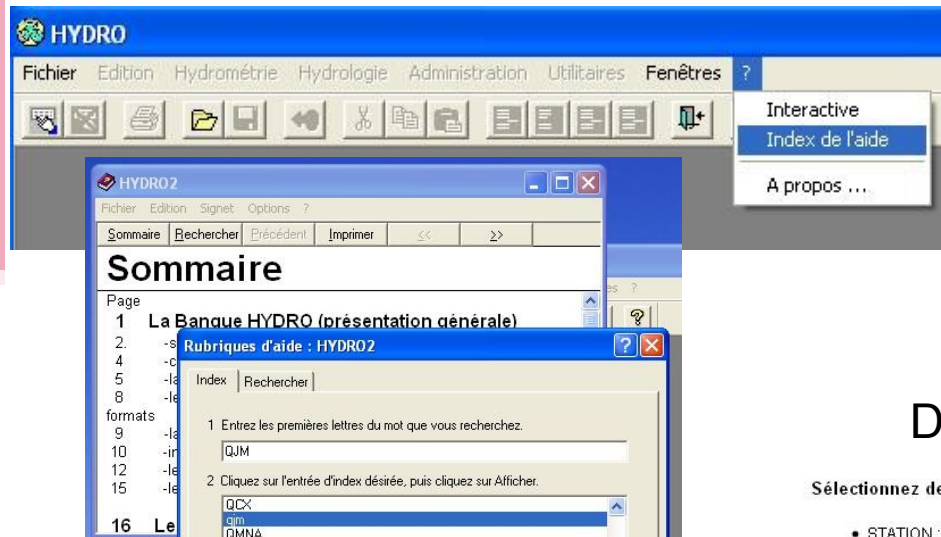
HYDRO

Fichier Edition Hydrométrie Hydrologie Administration Utilitaires Fenêtres ?

Interactive
Index de l'aide
A propos ...

HYDRO2

Fichier Edition Signet Options ?

Sommaire Rechercher Précédent Imprimer << >>

Sommaire

Page
1 La Banque HYDRO (présentation générale)
2. -s
4 -c
5 -la
8 -le
formats
9 -la
10 -ir
12 -le
15 -le
16 Le

Rubriques d'aide : HYDRO2

Index Rechercher

1 Entrez les premières lettres du mot que vous recherchez.

QJM

2 Cliquez sur l'entrée d'index désirée, puis cliquez sur Afficher.

QCX
qjm
QMNA

D

Sélectionnez de

• STATION